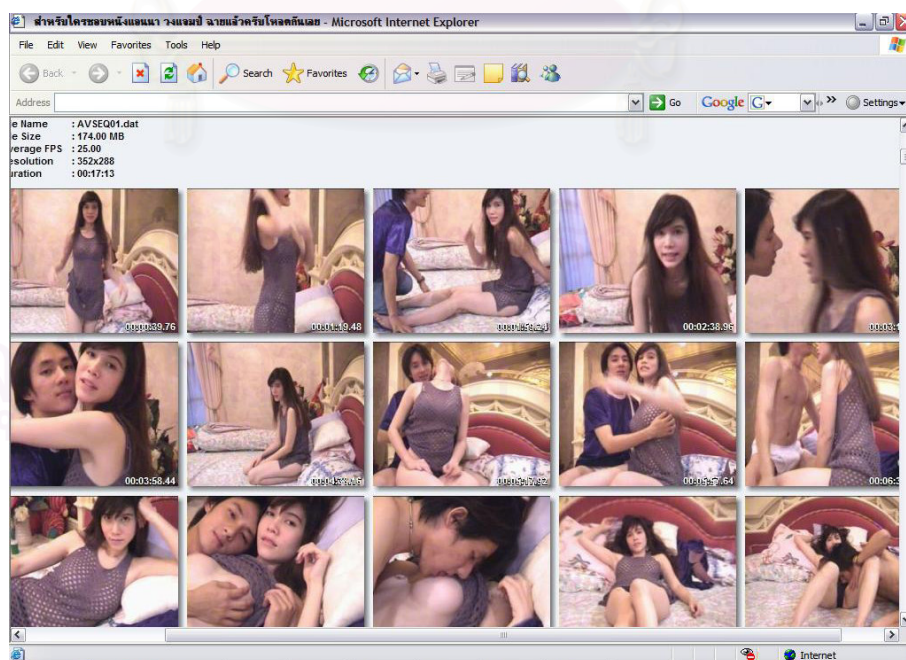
สำหรับใครชอบหนังแอนนา วงแอมป์ ฉายแล้วครับโหลดกันเลย - Microsoft Internet Explorer

File Edit View Favorites Tools Help

Back Search Favorites

Address Go Google G Settings

e Name : AVSEQ01.dat
e Size : 174.00 MB
verage FPS : 25.00
esolution : 352x288
uration : 00:17:13

00:00:39.76
00:01:19.48
00:01:5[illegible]
00:02:38.96
00:03:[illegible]
00:03:58.44
00:0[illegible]
00:0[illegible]
00:05:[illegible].64
00:06:3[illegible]

Internet